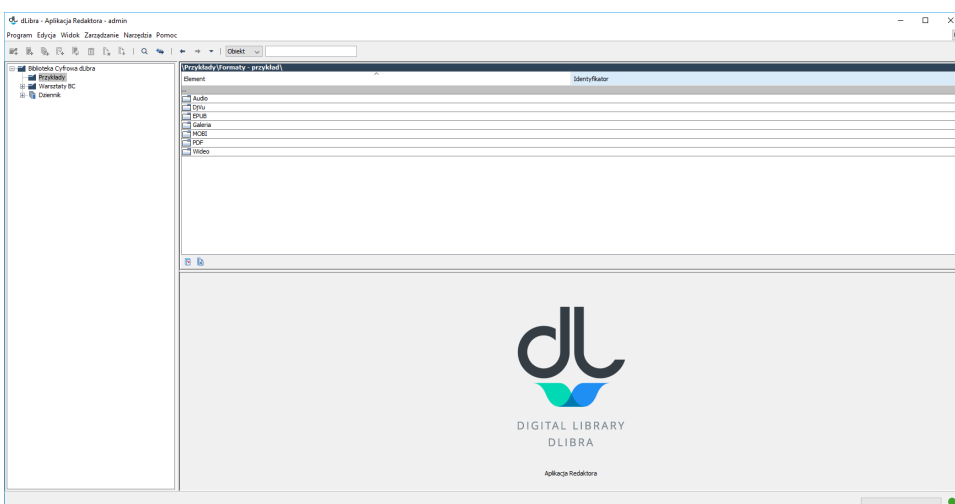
dLibra - Aplikacja Redaktora - admin

Program Edycja Widok Zarządzanie Narzędzia Pomoc

Obiekt

Biblioteka Cyfrowa dLibra
Przykłady
Warsztaty BC
Dziennik

\Przykłady\Formaty - przykład\

| Element | Identyfikator |
|---|---|
| .. | |
| Audio | |
| DjVu | |
| EPUB | |
| Galeria | |
| MOBI | |
| PDF | |
| Wideo | |

DIGITAL LIBRARY
DLIBRA

Aplikacja Redaktora